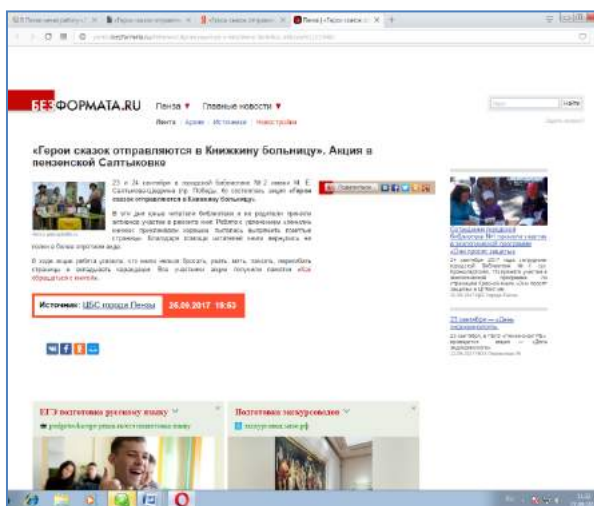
БЕЗФОРМАТА.RU Пенза ▼ Главные новости ▼

Лента Архив Источники Новостройки

Найти

«Герои сказок отправляются в Книжкину больницу». Акция в пензенской Салтыковке

23 и 24 сентября в городской библиотеке № 2 имени М. Е. Салтыкова-Щедрина ул. Победы, 46 состоялась акция «Герои сказок отправляются в Книжкину больницу».

В эти дни юные читатели библиотеки и их родители приняли активное участие в ремонте книг. Ребята с увлечением склеивали, бережно прикладывали корешки, пытались выровнять помятые страницы. Благодаря помощи читателей книги вернулись не только в более опрятном виде.

В ходе акции ребята узнали, что книги нельзя бросать, рвать, мять, писать, перегибать страницы и вкладывать карандаши. Все участники акции получили памятки «Как обращаться с книгой».

Источник: ЦБС города Пензы 26.09.2017 19:53

ЕГЭ подготовка русскому языку

Подготовка экскурсоводов

23 сентября — «День экскурсовода»

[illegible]

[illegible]